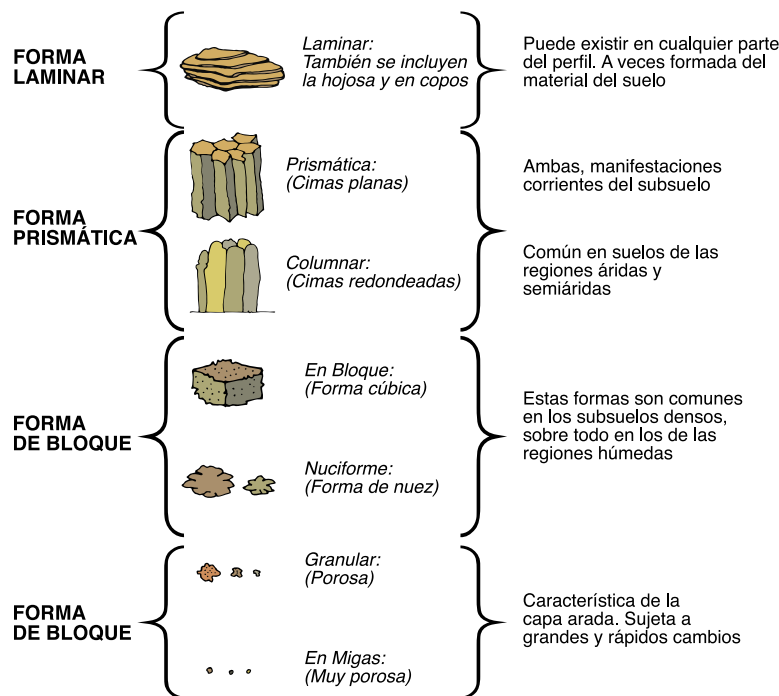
FORMA LAMINAR

Laminar: También se incluyen la hojosa y en copos

Puede existir en cualquier parte del perfil. A veces formada del material del suelo

FORMA PRISMÁTICA

Prismática: (Cimas planas)

Ambas, manifestaciones corrientes del subsuelo

Columnar: (Cimas redondeadas)

Común en suelos de las regiones áridas y semiáridas

FORMA DE BLOQUE

En Bloque: (Forma cúbica)

Nuciforme: (Forma de nuez)

Estas formas son comunes en los subsuelos densos, sobre todo en los de las regiones húmedas

FORMA DE BLOQUE

Granular: (Porosa)

En Migas: (Muy porosa)

Característica de la capa arada. Sujeta a grandes y rápidos cambios